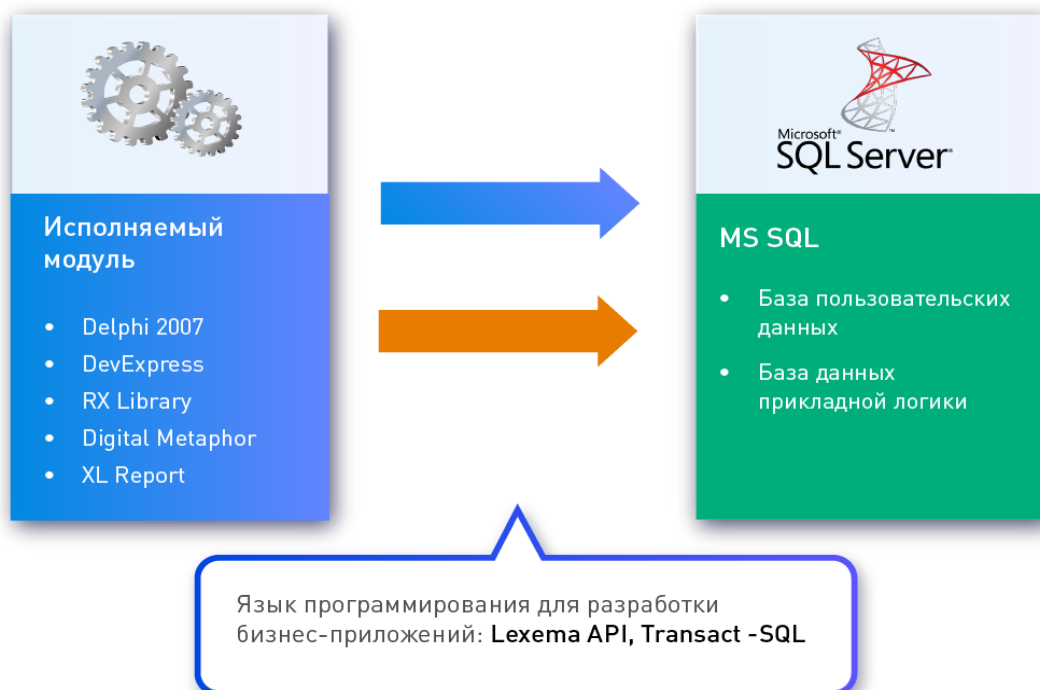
Исполняемый модуль

- Delphi 2007
- DevExpress
- RX Library
- Digital Metaphor
- XL Report

Microsoft SQL Server

MS SQL

- База пользовательских данных
- База данных прикладной логики

Язык программирования для разработки бизнес-приложений: Lexema API, Transact -SQL